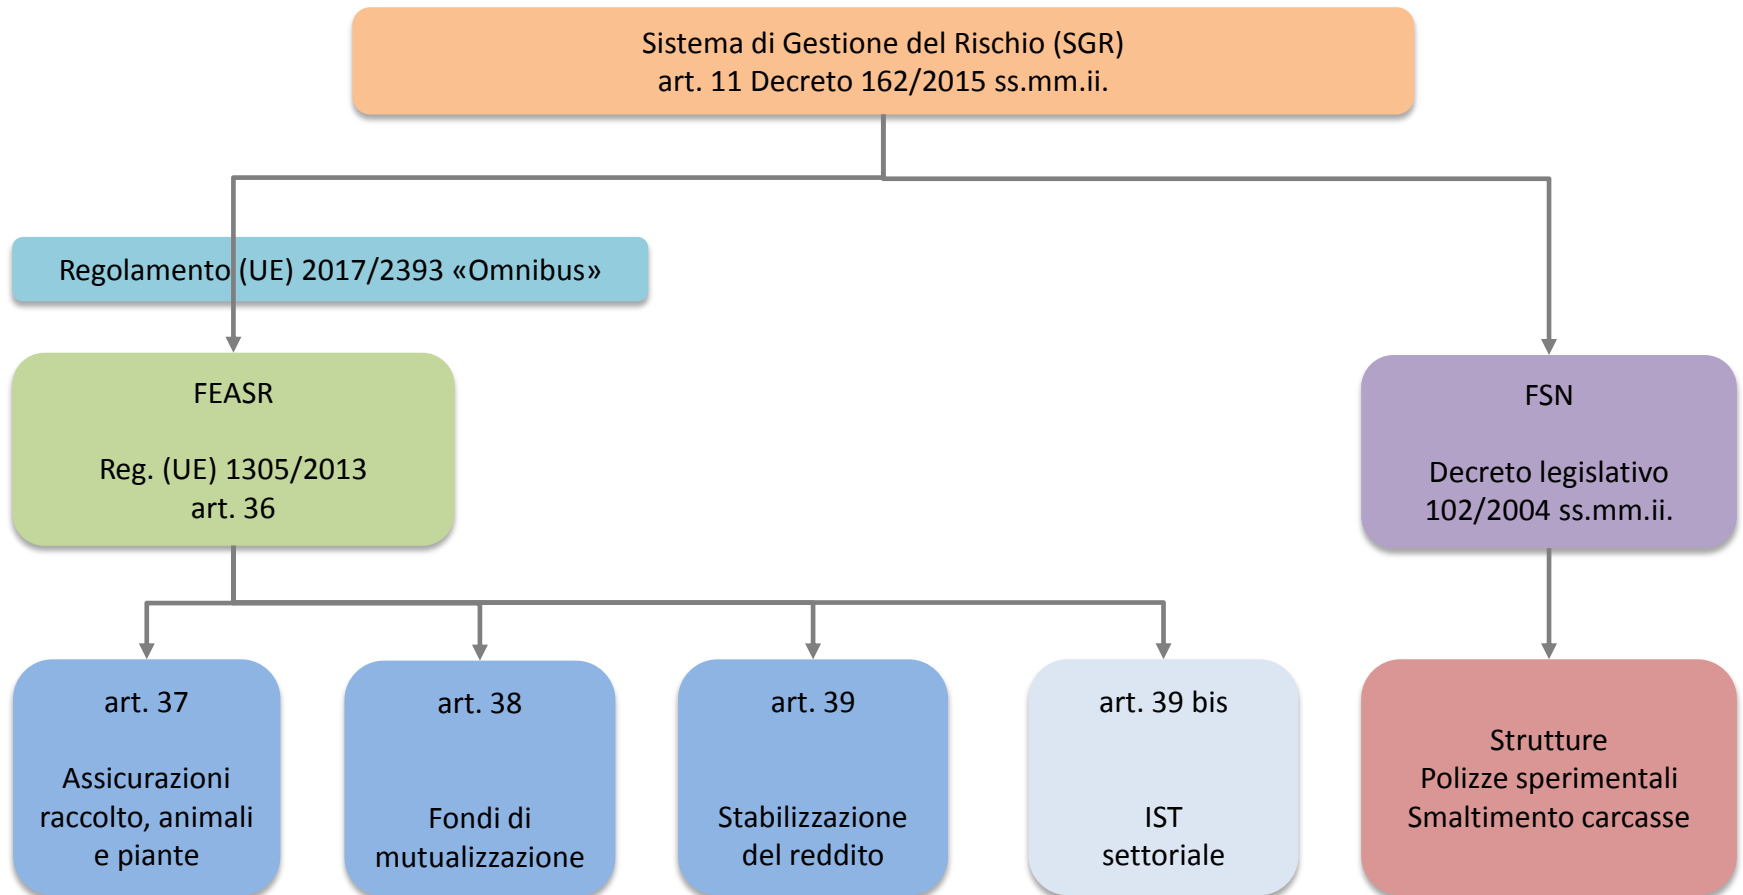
Sistema di Gestione del Rischio (SGR)
art. 11 Decreto 162/2015 ss.mm.ii.

Regolamento (UE) 2017/2393 «Omnibus»

FEASR

Reg. (UE) 1305/2013
art. 36

FSN

Decreto legislativo
102/2004 ss.mm.ii.

art. 37

Assicurazioni
raccolto, animali
e piante

art. 38

Fondi di
mutualizzazione

art. 39

Stabilizzazione
del reddito

art. 39 bis

IST
settoriale

Strutture
Polizze sperimentali
Smaltimento carcasse